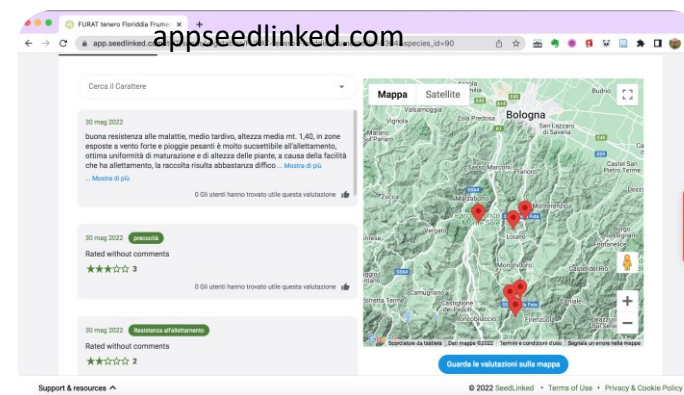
FURAT tenero Floriddia Frume ×

app.seedlinked.com

appseedlinked.com

species_id=90

Cerca il Carattere

30 mag 2022

buona resistenza alle malattie, medio tardivo, altezza media mt. 1,40, in zone esposte a vento forte e pioggie pesanti è molto sucsettibile all'allettamento, ottima uniformità di maturazione e di altezza delle piante, a causa della facilità che ha allettamento, la raccolta risulta abbastanza diffico ... Mostra di più

... Mostra di più

0 Gli utenti hanno trovato utile questa valutazione

30 mag 2022 precocità

Rated without comments

3

0 Gli utenti hanno trovato utile questa valutazione

30 mag 2022 Resistenza all'allettamento

Rated without comments

2

Mappa Satellite

Bologna

Budrio

Casalecchio di Reno

San Lazzaro di Savena

Zola Predosa

Sasso Marconi

Castel San Pietro Terme

Marzabotto

Loiano

Monghidoro

Castel del Rio

Porretta Terme

Camugnano

Castiglione dei Pepoli

Firenzuola

Scorciatoie da tastiera Dati mappa ©2022 Termini e condizioni d'uso Segnala un errore nella mappa

Guarda le valutazioni sulla mappa

Support & resources

© 2022 SeedLinked • Terms of Use • Privacy & Cookie Policy